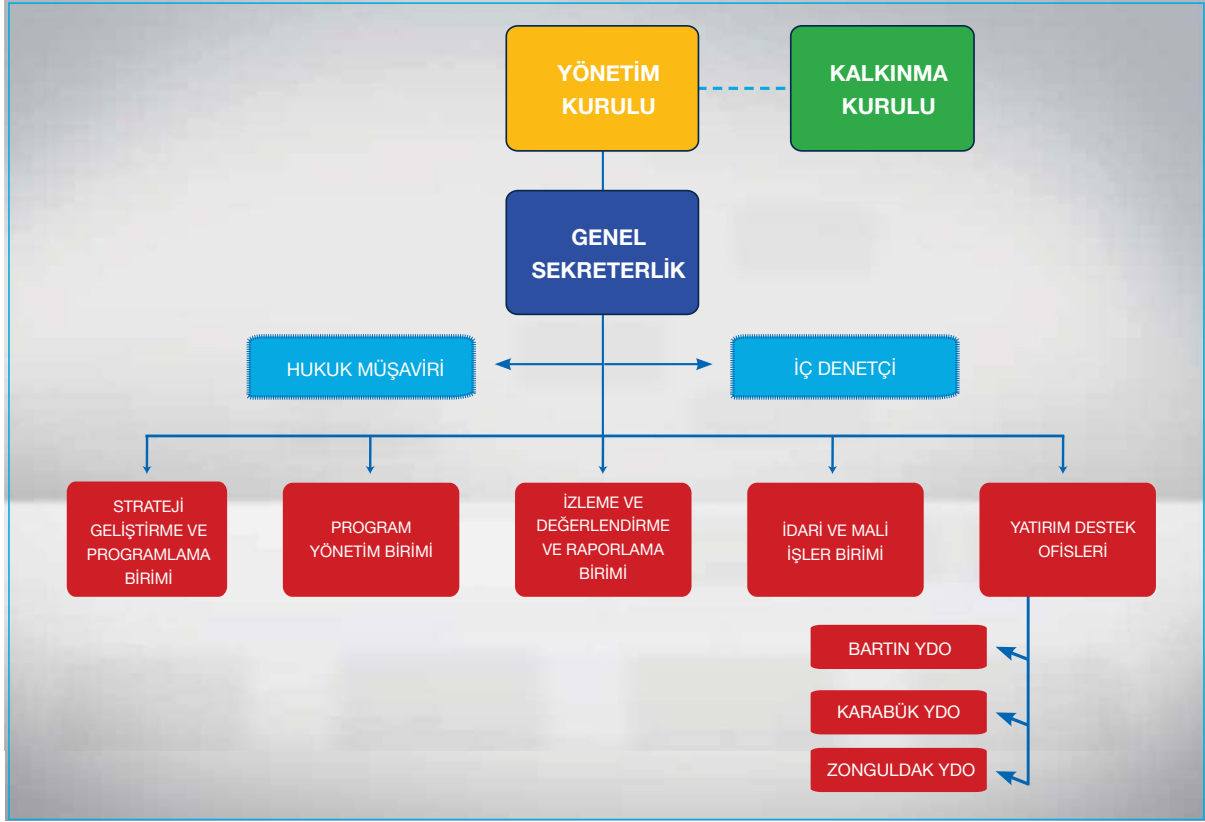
YÖNETİM KURULU

KALKINMA KURULU

GENEL SEKRETERLİK

HUKUK MÜŞAVİRİ

İÇ DENETÇİ

STRATEJİ GELİŞTİRME VE PROGRAMLAMA BİRİMİ

PROGRAM YÖNETİM BİRİMİ

İZLEME VE DEĞERLENDİRME VE RAPORLAMA BİRİMİ

İDARİ VE MALİ İŞLER BİRİMİ

YATIRIM DESTEK OFİSLERİ

BARTIN YDO

KARABÜK YDO

ZONGULDAK YDO